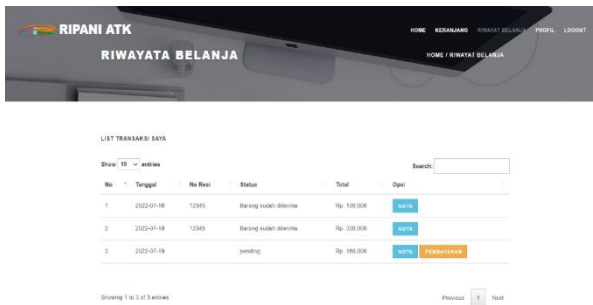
RIPANI ATK

HOME KERANJANG RIWAYAT BELANJA PROFIL LOGOUT

RIWAYATA BELANJA

HOME / RIWAYAT BELANJA

LIST TRANSAKSI SAYA

Show 10 entries

Search:

| No | Tanggal | No Resi | Status | Total | Opsi |
|---|---|---|---|---|---|
| 1 | 2022-07-18 | 12345 | Barang sudah diterima | Rp. 100,000 | NOTA |
| 2 | 2022-07-18 | 12345 | Barang sudah diterima | Rp. 300,000 | NOTA |
| 3 | 2022-07-19 | | pending | Rp. 160,000 | NOTA PEMBAYARAN |

Showing 1 to 3 of 3 entries

Previous 1 Next